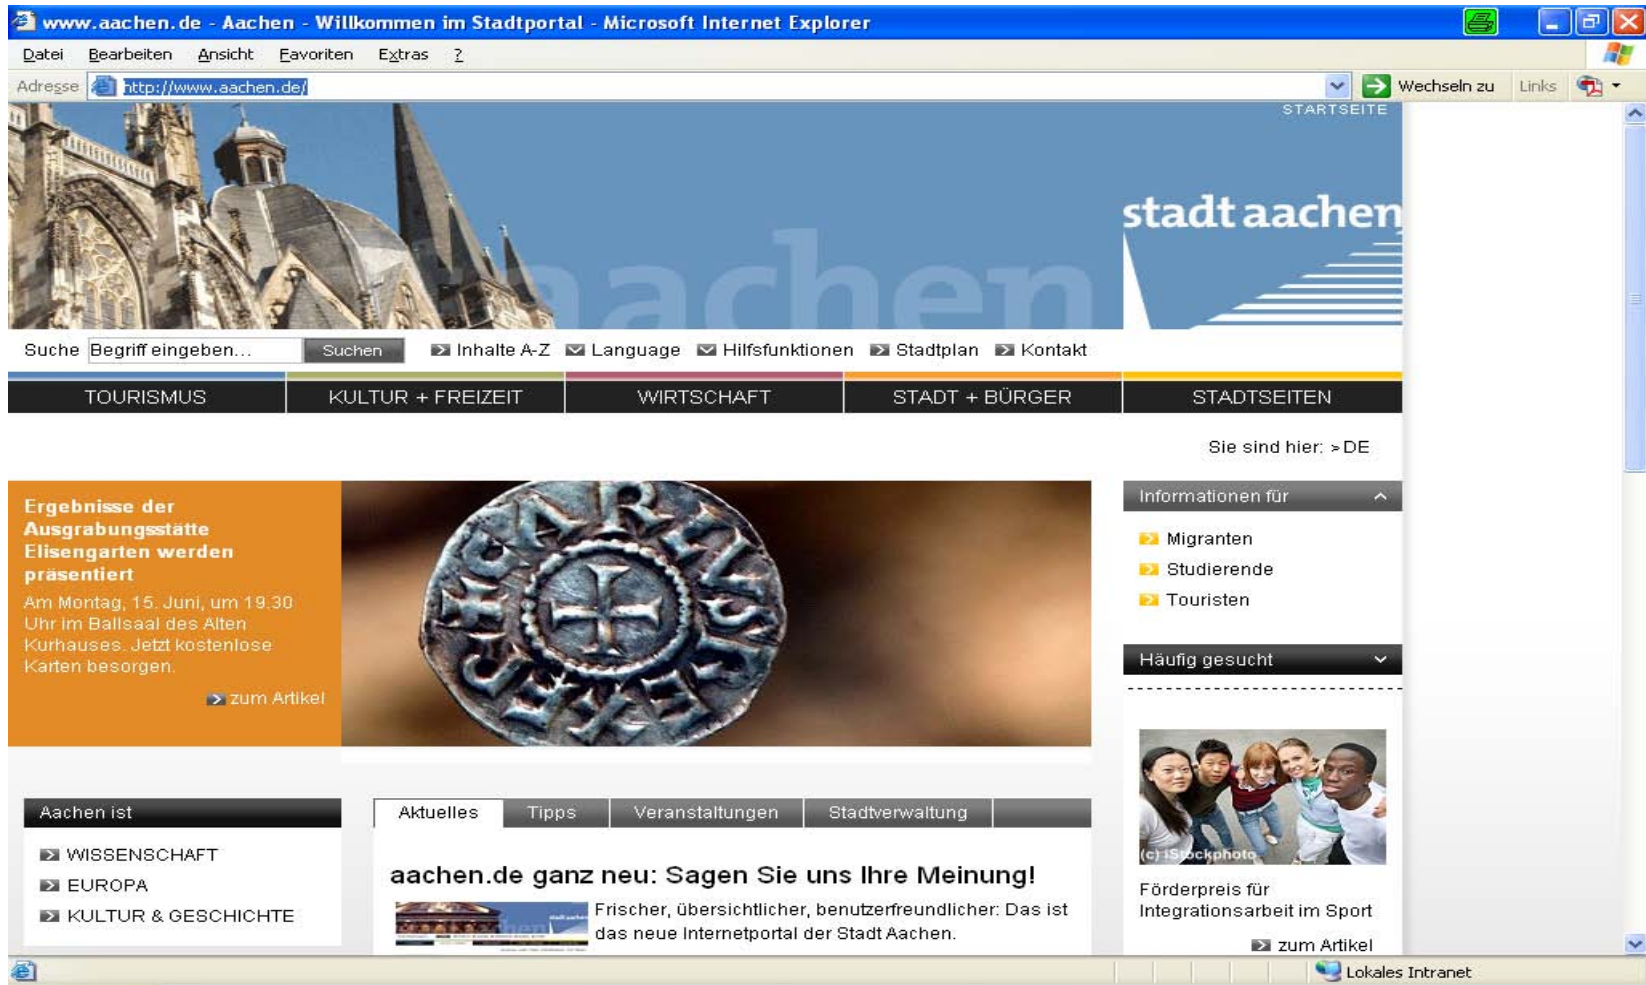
www.aachen.de - Aachen - Willkommen im Stadtportal - Microsoft Internet Explorer

Datei Bearbeiten Ansicht Favoriten Extras ?

Adresse http://www.aachen.de/ Wechseln zu Links

STARTSEITE

stadt aachen

aachen

Suche Begriff eingeben... Suchen Inhalte A-Z Language Hilfsfunktionen Stadtplan Kontakt

TOURISMUS KULTUR + FREIZEIT WIRTSCHAFT STADT + BÜRGER STADTSEITEN

Sie sind hier: > DE

Ergebnisse der Ausgrabungsstätte Elisengarten werden präsentiert

Am Montag, 15. Juni, um 19.30 Uhr im Ballsaal des Alten Kurhauses. Jetzt kostenlose Karten besorgen.

zum Artikel

Informationen für

Migranten

Studierende

Touristen

Häufig gesucht

(c) iStockphoto

Förderpreis für Integrationsarbeit im Sport

zum Artikel

Aachen ist

WISSENSCHAFT

EUROPA

KULTUR & GESCHICHTE

Aktuelles Tipps Veranstaltungen Stadtverwaltung

aachen.de ganz neu: Sagen Sie uns Ihre Meinung!

Frischer, übersichtlicher, benutzerfreundlicher: Das ist das neue Internetportal der Stadt Aachen.

Lokales Intranet